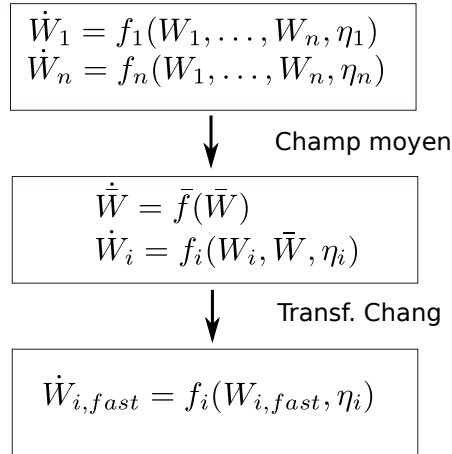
$\dot{W}_1 = f_1(W_1, \ldots, W_n, \eta_1)$
$\dot{W}_n = f_n(W_1, \ldots, W_n, \eta_n)$

Champ moyen

$\dot{\bar{W}} = \bar{f}(\bar{W})$
$\dot{W}_i = f_i(W_i, \bar{W}, \eta_i)$

Transf. Chang

$\dot{W}_{i,fast} = f_i(W_{i,fast}, \eta_i)$